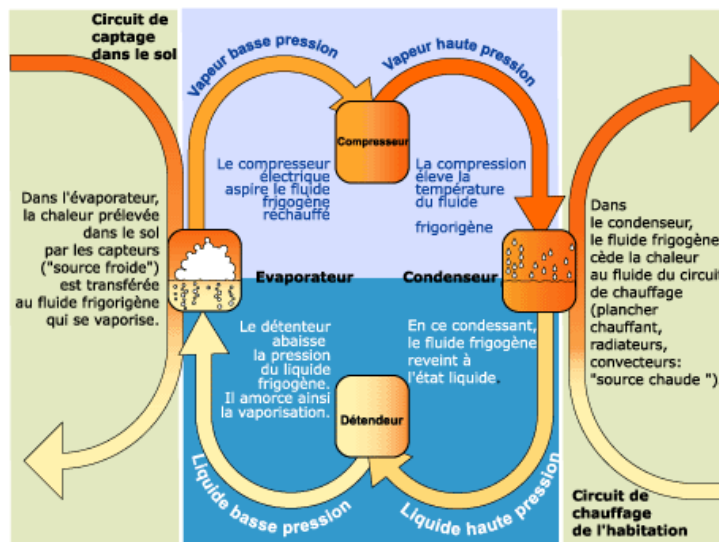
Circuit de captage dans le sol

Vapeur basse pression

Vapeur haute pression

Compresseur

Le compresseur électrique aspire le fluide frigogène réchauffé

La compression élève la température du fluide

frigorigène

Dans l'évaporateur, la chaleur prélevée dans le sol par les capteurs ("source froide") est transférée au fluide frigorigène qui se vaporise.

Evaporateur

Condenseur

Dans le condenseur, le fluide frigogène cède la chaleur au fluide du circuit de chauffage (plancher chauffant, radiateurs, convecteurs: "source chaude ").

Le détenteur abaisse la pression du liquide frigogène. Il amorce ainsi la vaporisation.

En ce condessant, le fluide frigogène reveint à l'état liquide.

Détendeur

Liquide basse pression

Liquide haute pression

Circuit de chauffage de l'habitation